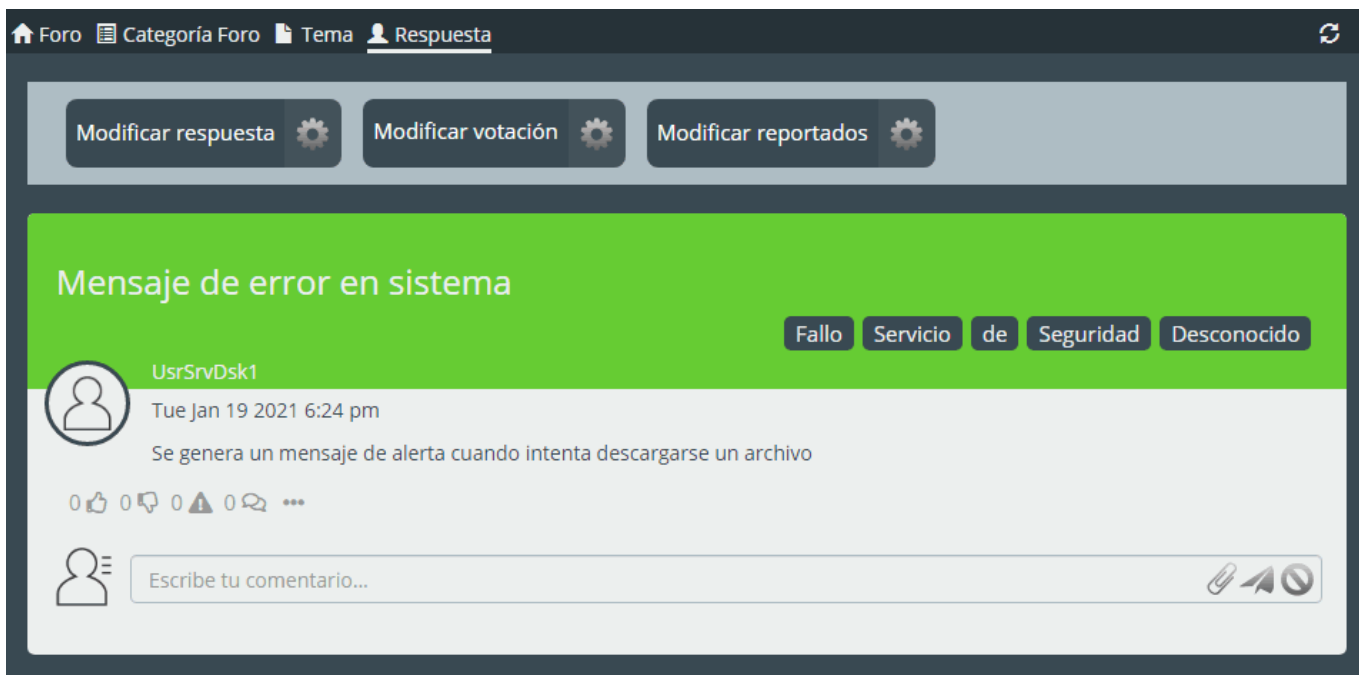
Foro Categoría Foro Tema Respuesta

Modificar respuesta Modificar votación Modificar reportados

Mensaje de error en sistema

Fallo Servicio de Seguridad Desconocido

UsrSrvDsk1

Tue Jan 19 2021 6:24 pm

Se genera un mensaje de alerta cuando intenta descargarse un archivo

0 0 0 0 •••

Escribe tu comentario...